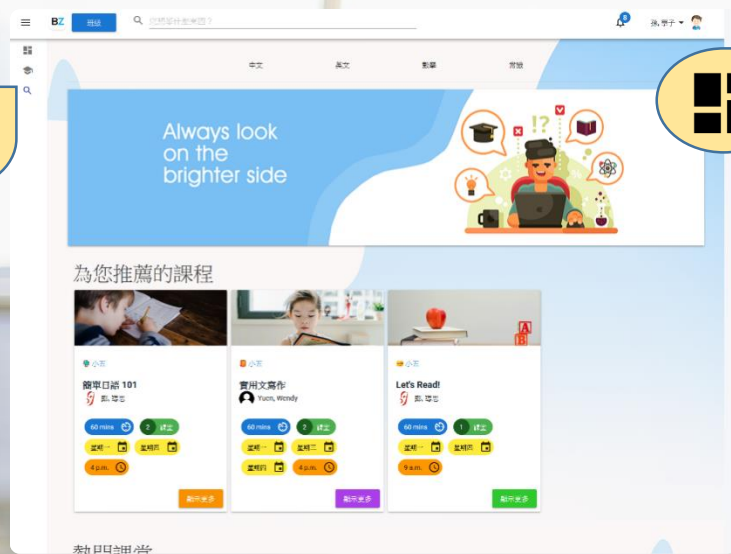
BZ 班級 你想學什麼課題？

8 孫, 學子

中文 英文 數學 常識

Always look on the brighter side

為您推薦的課程

小五
簡單口語 101
劉, 導老
60 mins 2 課堂
星期一 星期三
4 p.m.
顯示更多

小五
實用文寫作
Yuen, Wendy
60 mins 2 課堂
星期一 星期三
星期四 4 p.m.
顯示更多

小五
Let's Read!
劉, 導老
60 mins 1 課堂
星期一 星期四
9 a.m.
顯示更多

熱門課堂